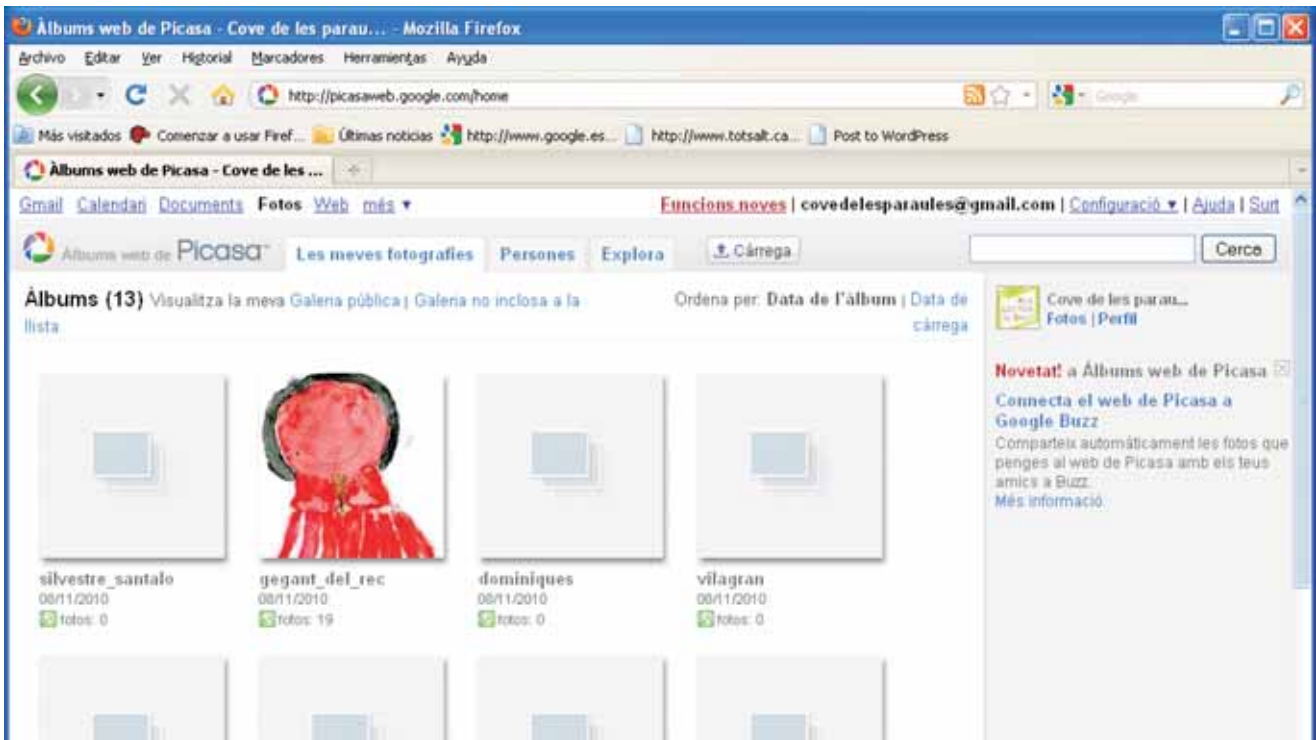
Àlbums web de Picasa - Cove de les parau... - Mozilla Firefox

Archivo Editar Ver Historial Marcadores Herramientas Ayuda

http://picasaweb.google.com/home

Google

Más visitados Comenzar a usar Firef... Últimas noticias http://www.google.es... http://www.totsalt.ca... Post to WordPress

Àlbums web de Picasa - Cove de les ...

Gmail Calendari Documents Fotos Web més ▾

Funcions noves | covedelesparaules@gmail.com | Configuració ▾ | Ajuda | Surt

Àlbums web de Picasa

Les meves fotografies Persones Explora

Càrrega

Cerca

Àlbums (13) Visualitza la meva Galeria pública | Galeria no inclosa a la llista

Ordena per: Data de l'àlbum | Data de càrrega

silvestre_santalo
08/11/2010
fotos: 0

gegant_del_rec
08/11/2010
fotos: 19

dominiques
08/11/2010
fotos: 0

vilagran
08/11/2010
fotos: 0

Cove de les parau...
Fotos | Perfil

Novetat! a Àlbums web de Picasa

Connecta el web de Picasa a Google Buzz

Comparteix automàticament les fotos que penges al web de Picasa amb els teus amics a Buzz.

Més informació